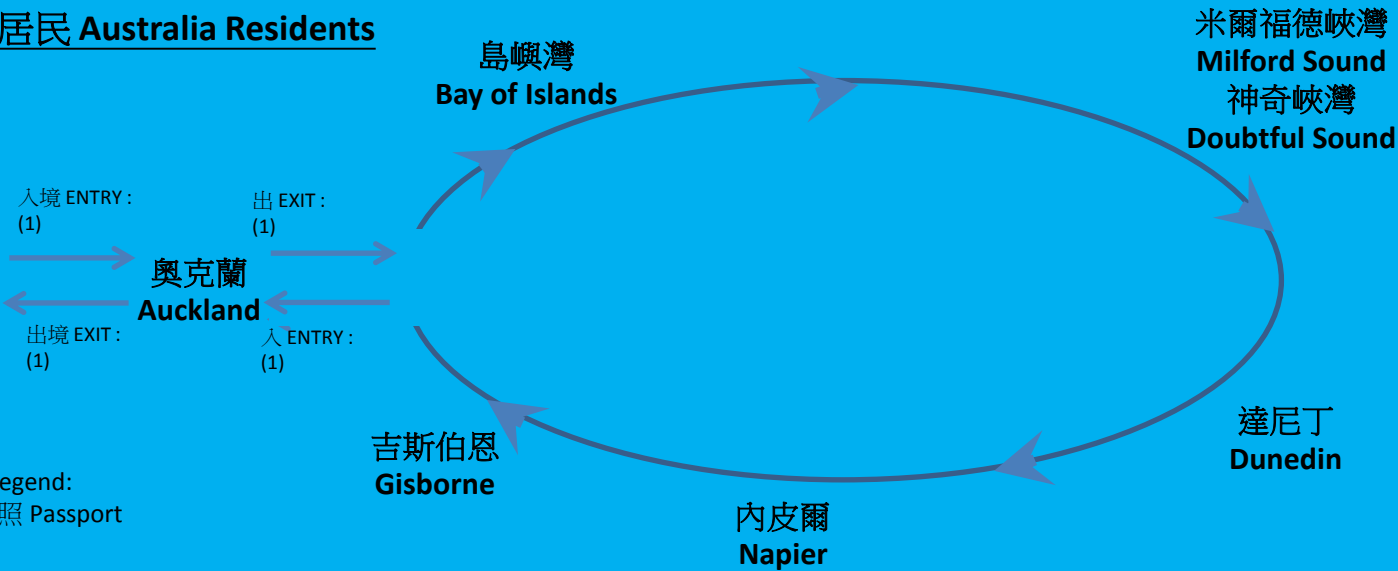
居民 Australia Residents

島嶼灣
Bay of Islands

米爾福德峽灣
Milford Sound
神奇峽灣
Doubtful Sound

入境 ENTRY :
(1)

出 EXIT :
(1)

奧克蘭
Auckland

出境 EXIT :
(1)

入 ENTRY :
(1)

達尼丁
Dunedin

吉斯伯恩
Gisborne

內皮爾
Napier

egend:
照 Passport